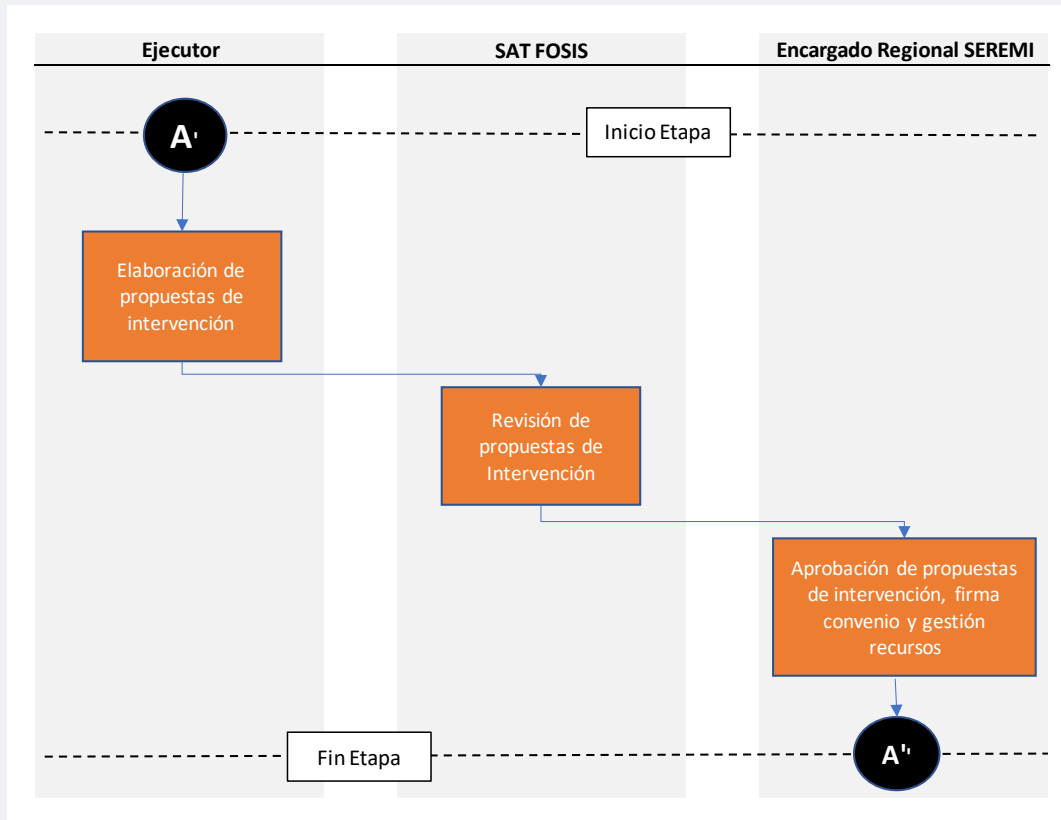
Ejecutor

SAT FOSIS

Encargado Regional SEREMI

A'

Inicio Etapa

Elaboración de propuestas de intervención

Revisión de propuestas de Intervención

Aprobación de propuestas de intervención, firma convenio y gestión recursos

Fin Etapa

A''